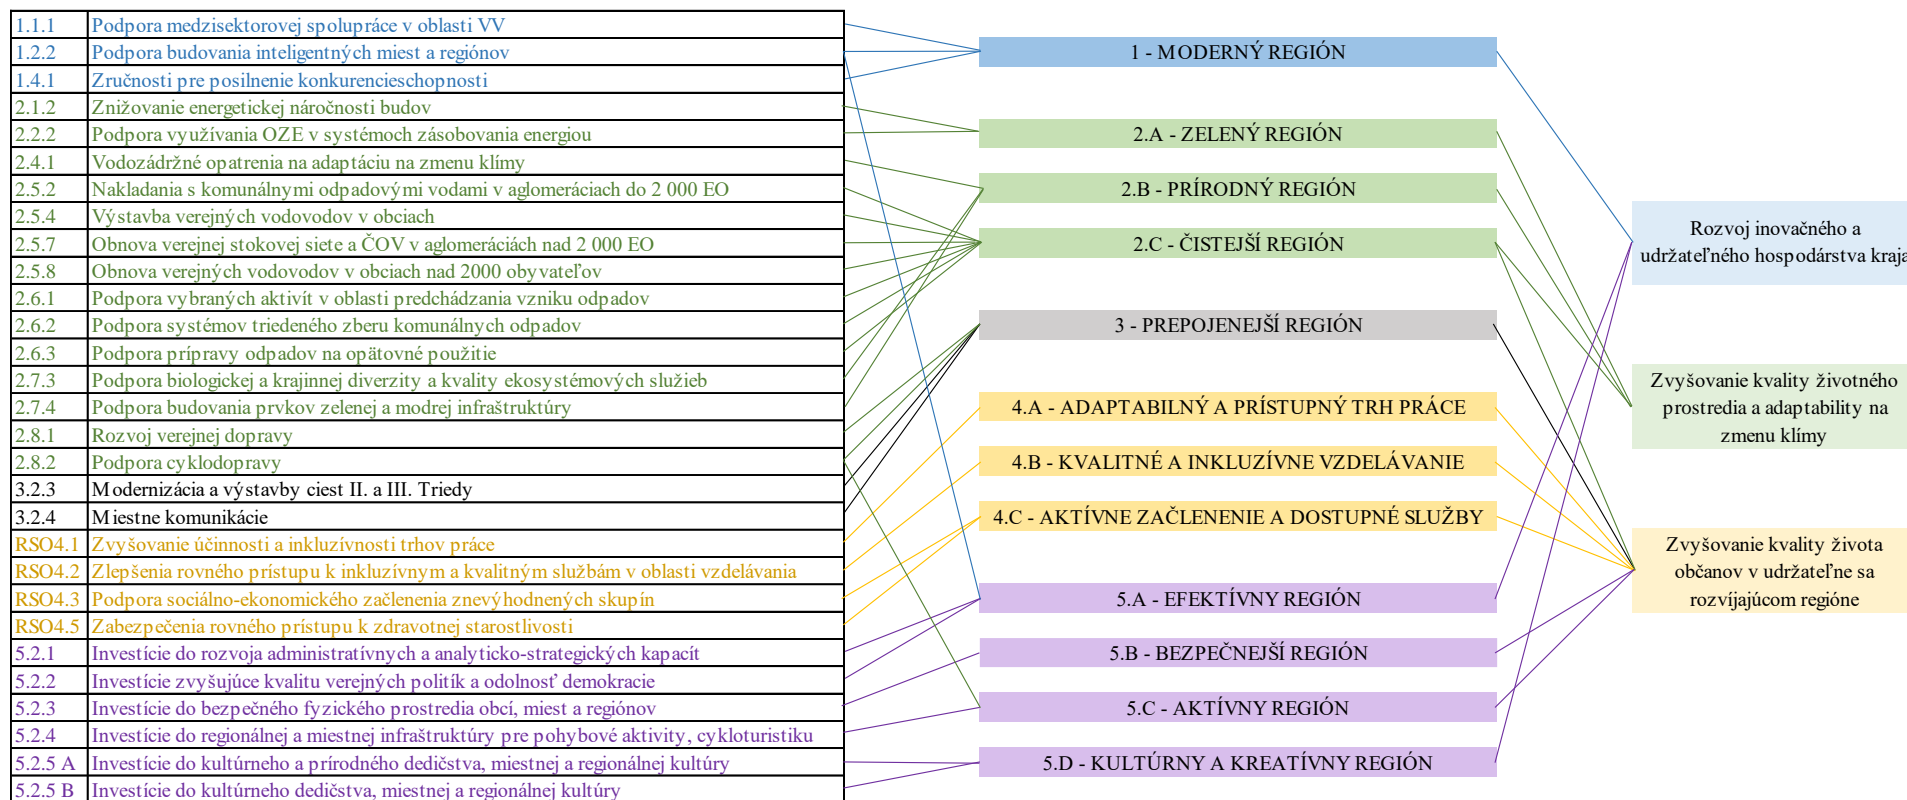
| | |
|---|---|
| 1.1.1 | Podpora medzisektorovej spolupráce v oblasti VV |
| 1.2.2 | Podpora budovania inteligentných miest a regiónov |
| 1.4.1 | Zručnosti pre posilnenie konkurencieschopnosti |
| 2.1.2 | Znižovanie energetickej náročnosti budov |
| 2.2.2 | Podpora využívania OZE v systémoch zásobovania energiou |
| 2.4.1 | Vodozádržné opatrenia na adaptáciu na zmenu klímy |
| 2.5.2 | Nakladania s komunálnymi odpadovými vodami v aglomeráciach do 2 000 EO |
| 2.5.4 | Výstavba verejných vodovodov v obciach |
| 2.5.7 | Obnova verejnej stokovej siete a ČOV v aglomeráciách nad 2 000 EO |
| 2.5.8 | Obnova verejných vodovodov v obciach nad 2000 obyvateľov |
| 2.6.1 | Podpora vybraných aktivít v oblasti predchádzania vzniku odpadov |
| 2.6.2 | Podpora systémov triedeného zberu komunálnych odpadov |
| 2.6.3 | Podpora prípravy odpadov na opätovné použitie |
| 2.7.3 | Podpora biologickej a krajinnej diverzity a kvality ekosystémových služieb |
| 2.7.4 | Podpora budovania prvkov zelenej a modrej infraštruktúry |
| 2.8.1 | Rozvoj verejnej dopravy |
| 2.8.2 | Podpora cyklodopravy |
| 3.2.3 | Modernizácia a výstavby ciest II. a III. Triedy |
| 3.2.4 | Miestne komunikácie |
| RSO4.1 | Zvyšovanie účinnosti a inkluzívnosti trhov práce |
| RSO4.2 | Zlepšenia rovného prístupu k inkluzívnym a kvalitným službám v oblasti vzdelávania |
| RSO4.3 | Podpora sociálno-ekonomického začlenenia znevýhodnených skupín |
| RSO4.5 | Zabezpečenia rovného prístupu k zdravotnej starostlivosti |
| 5.2.1 | Investície do rozvoja administratívnych a analyticko-strategických kapacít |
| 5.2.2 | Investície zvyšujúce kvalitu verejných politík a odolnosť demokracie |
| 5.2.3 | Investície do bezpečného fyzického prostredia obcí, miest a regiónov |
| 5.2.4 | Investície do regionálnej a miestnej infraštruktúry pre pohybové aktivity, cykloturistiku |
| 5.2.5 A | Investície do kultúrneho a prírodného dedičstva, miestnej a regionálnej kultúry |
| 5.2.5 B | Investície do kultúrneho dedičstva, miestnej a regionálnej kultúry |

1 - MODERNÝ REGIÓN

2.A - ZELENÝ REGIÓN

2.B - PRÍRODNÝ REGIÓN

2.C - ČISTEJŠÍ REGIÓN

3 - PREPOJENEJŠÍ REGIÓN

4.A - ADAPTABILNÝ A PRÍSTUPNÝ TRH PRÁCE

4.B - KVALITNÉ A INKLUZÍVNE VZDELÁVANIE

4.C - AKTÍVNE ZAČLENENIE A DOSTUPNÉ SLUŽBY

5.A - EFEKTÍVNY REGIÓN

5.B - BEZPEČNEJŠÍ REGIÓN

5.C - AKTÍVNY REGIÓN

5.D - KULTÚRNY A KREATÍVNY REGIÓN

Rozvoj inovačného a udržateľného hospodárstva kraja

Zvyšovanie kvality životného prostredia a adaptability na zmenu klímy

Zvyšovanie kvality života občanov v udržateľne sa rozvíjajúcom regióne